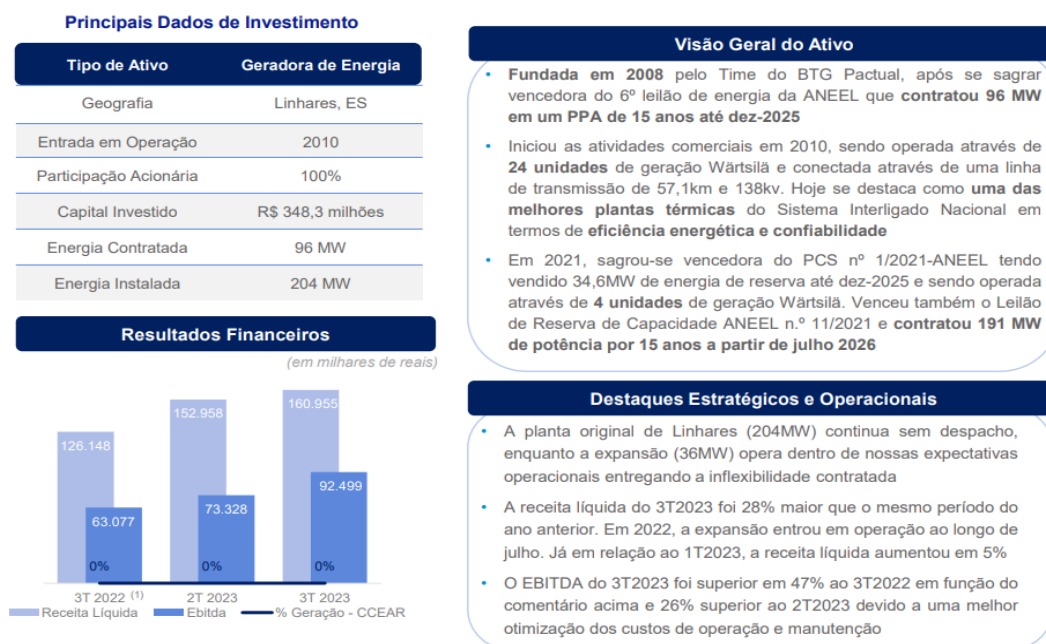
Principais Dados de Investimento

| Tipo de Ativo | Geradora de Energia |
|---|---|
| Geografia | Linhares, ES |
| Entrada em Operação | 2010 |
| Participação Acionária | 100% |
| Capital Investido | R$ 348,3 milhões |
| Energia Contratada | 96 MW |
| Energia Instalada | 204 MW |

Resultados Financeiros

(em milhares de reais)

126.148
63.077
0%
152.958
73.328
0%
160.955
92.499
0%
3T 2022 (1)
2T 2023
3T 2023
Receita Líquida
Ebitda
% Geração - CCEAR

Visão Geral do Ativo

• Fundada em 2008 pelo Time do BTG Pactual, após se sagrar vencedora do 6º leilão de energia da ANEEL que contratou 96 MW em um PPA de 15 anos até dez-2025

• Iniciou as atividades comerciais em 2010, sendo operada através de 24 unidades de geração Wärtsilä e conectada através de uma linha de transmissão de 57,1km e 138kv. Hoje se destaca como uma das melhores plantas térmicas do Sistema Interligado Nacional em termos de eficiência energética e confiabilidade

• Em 2021, sagrou-se vencedora do PCS nº 1/2021-ANEEL tendo vendido 34,6MW de energia de reserva até dez-2025 e sendo operada através de 4 unidades de geração Wärtsilä. Venceu também o Leilão de Reserva de Capacidade ANEEL n.º 11/2021 e contratou 191 MW de potência por 15 anos a partir de julho 2026

Destaques Estratégicos e Operacionais

• A planta original de Linhares (204MW) continua sem despacho, enquanto a expansão (36MW) opera dentro de nossas expectativas operacionais entregando a inflexibilidade contratada

• A receita líquida do 3T2023 foi 28% maior que o mesmo período do ano anterior. Em 2022, a expansão entrou em operação ao longo de julho. Já em relação ao 1T2023, a receita líquida aumentou em 5%

• O EBITDA do 3T2023 foi superior em 47% ao 3T2022 em função do comentário acima e 26% superior ao 2T2023 devido a uma melhor otimização dos custos de operação e manutenção